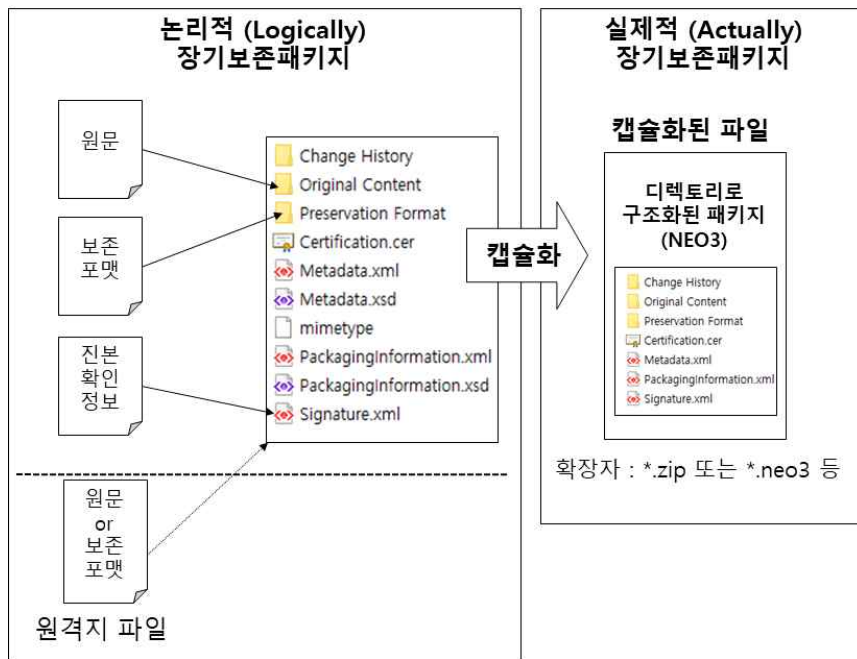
논리적 (Logically)
장기보존패키지

원문

보존
포맷

진본
확인
정보

Change History
Original Content
Preservation Format
Certification.cer
Metadata.xml
Metadata.xsd
mimetype
PackagingInformation.xml
PackagingInformation.xsd
Signature.xml

원문
or
보존
포맷

원격지 파일

캡슐화

실제적 (Actually)
장기보존패키지

캡슐화된 파일

디렉토리로
구조화된 패키지
(NEO3)

Change History
Original Content
Preservation Format
Certification.cer
Metadata.xml
PackagingInformation.xml
Signature.xml

확장자 : *.zip 또는 *.neo3 등